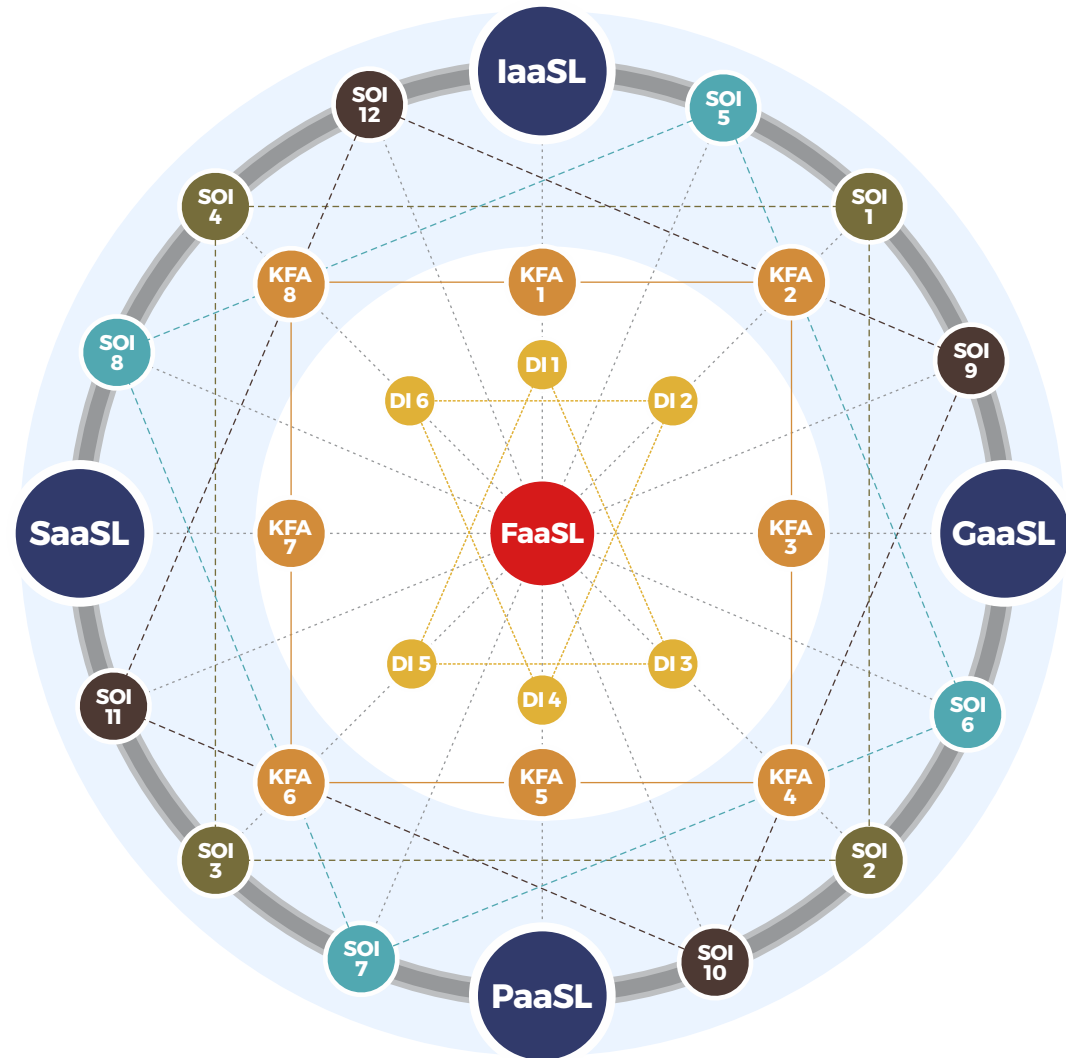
IaaSL

SOI 12

SOI 5

SOI 4

SOI 1

KFA 8

KFA 1

KFA 2

SOI 8

SOI 9

DI 1

DI 6

DI 2

SaaSL

KFA 7

FaaSL

KFA 3

GaaSL

DI 5

DI 3

DI 4

SOI 11

SOI 6

KFA 6

KFA 5

KFA 4

SOI 3

SOI 2

SOI 7

SOI 10

PaaSL